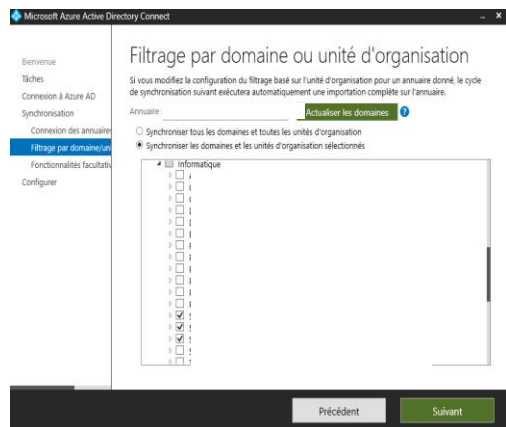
Microsoft Azure Active Directory Connect

Bienvenue
Tâches
Connexion à Azure AD
Synchronisation
Connexion des annuaires
Filtrage par domaine/un
Fonctionnalités facultativ
Configurer

Filtrage par domaine ou unité d'organisation

Si vous modifiez la configuration du filtrage basé sur l'unité d'organisation pour un annuaire donné, le cycle de synchronisation suivant exécutera automatiquement une importation complète sur l'annuaire.

Annuaire :
Actualiser les domaines

Synchroniser tous les domaines et toutes les unités d'organisation
Synchroniser les domaines et les unités d'organisation sélectionnés

Informatique

Précédent
Suivant